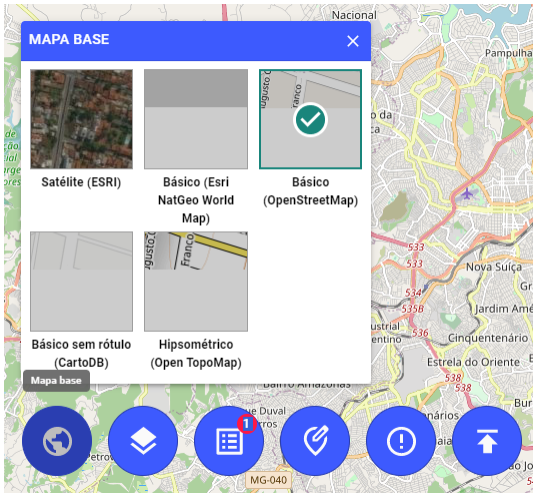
Nacional

MAPA BASE

Satélite (ESRI)

Básico (Esri NatGeo World Map)

Básico (OpenStreetMap)

Básico sem rótulo (CartoDB)

Hipsométrico (Open TopoMap)

Mapa base

1

Nova Suíça

Jardim Amé

Cinquentenário

Estrela do Oriente

Bairro Amazonas

533

534

535B

536

538

MG-040